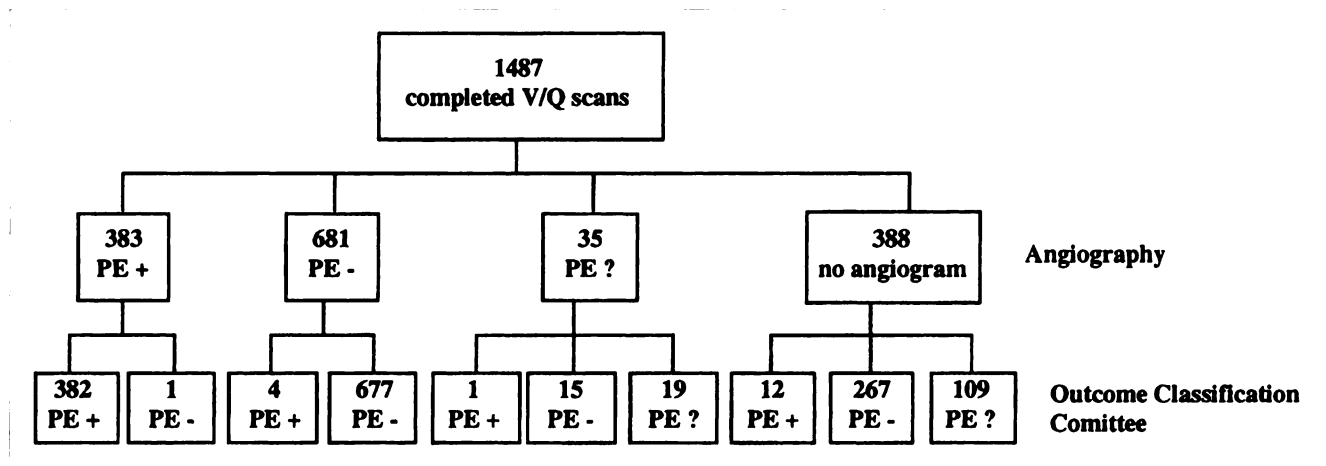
1487
completed V/Q scans

383
PE +

681
PE -

35
PE ?

388
no angiogram

Angiography

382
PE +

1
PE -

4
PE +

677
PE -

1
PE +

15
PE -

19
PE ?

12
PE +

267
PE -

109
PE ?

Outcome Classification Comittee